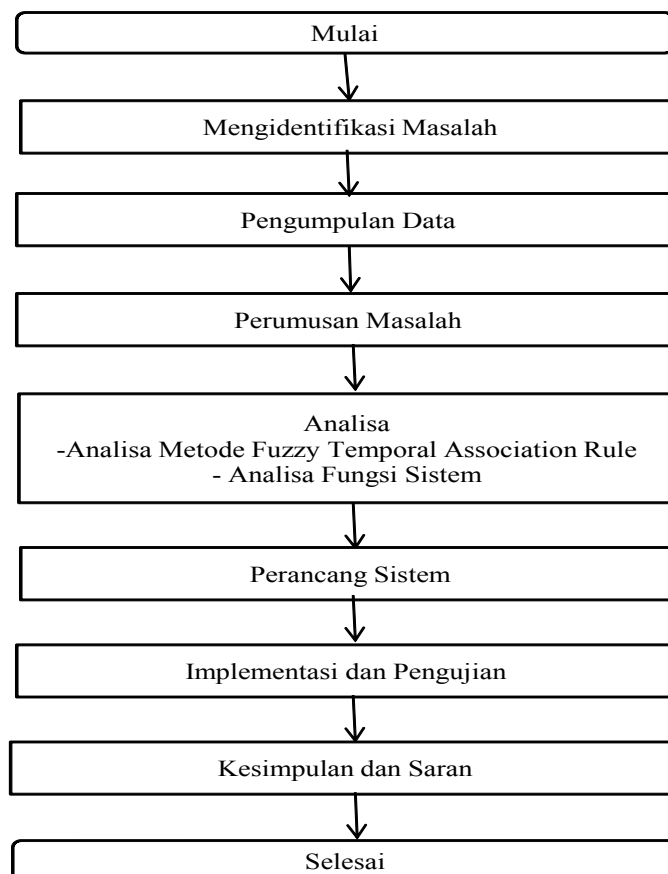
Mulai

Mengidentifikasi Masalah

Pengumpulan Data

Perumusan Masalah

Analisa
-Analisa Metode Fuzzy Temporal Association Rule
- Analisa Fungsi Sistem

Perancang Sistem

Implementasi dan Pengujian

Kesimpulan dan Saran

Selesai